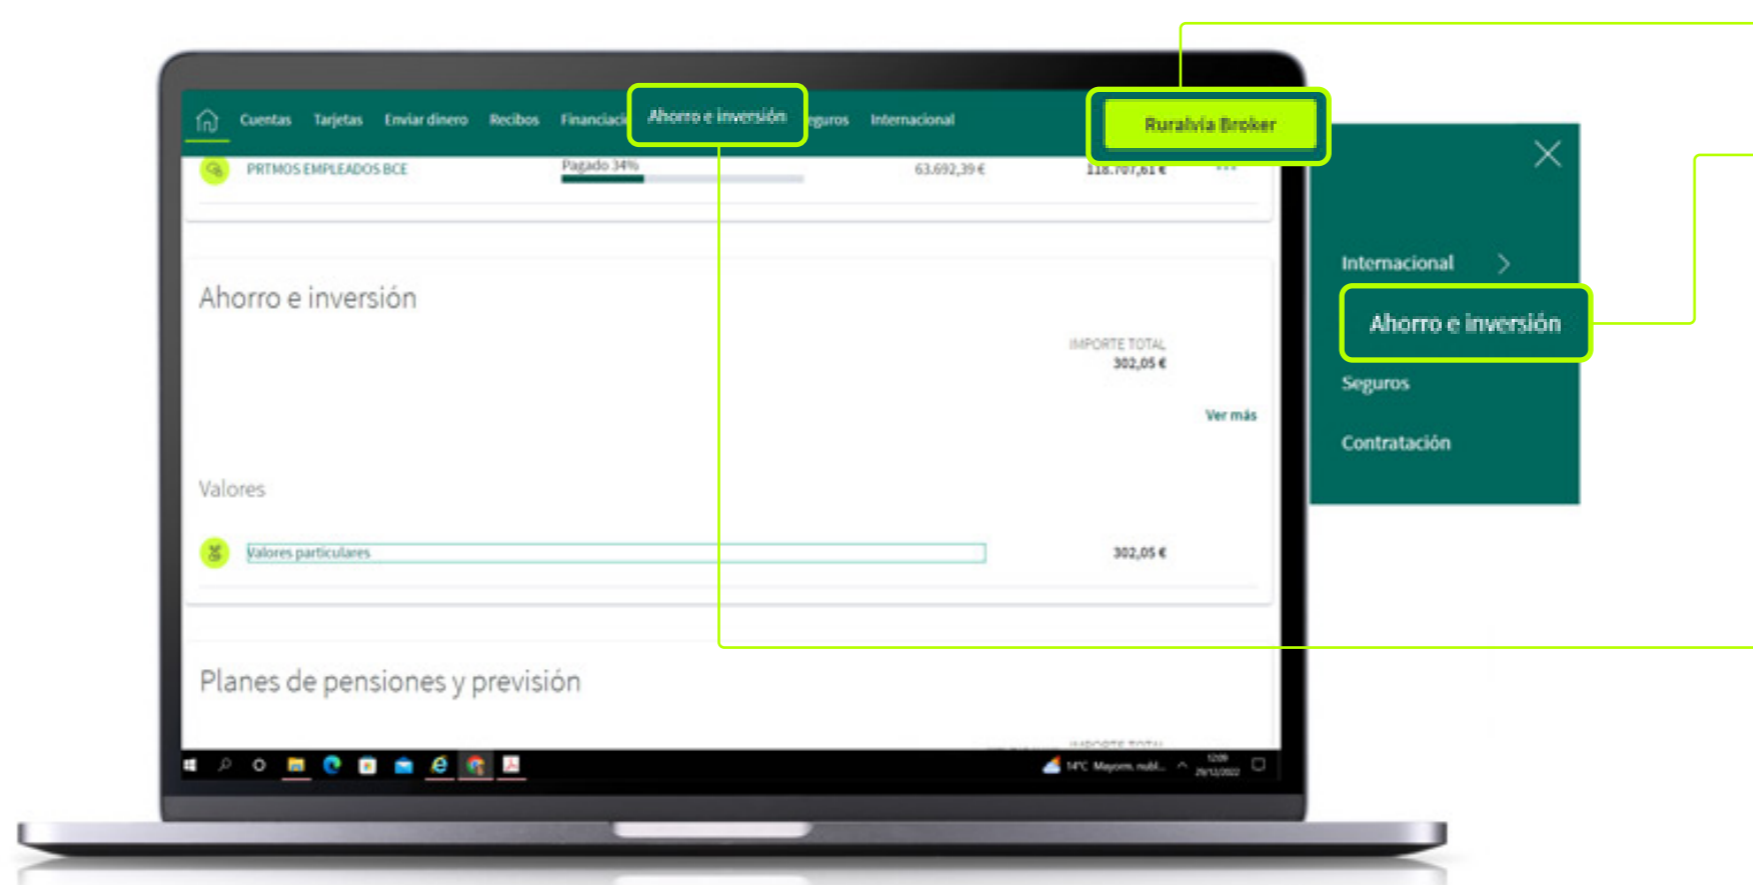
Cuentas Tarjetas Enviar dinero Recibos Financiaci Ahorro e inversión eguros Internacional

Ruralvía Broker

PRTMOS EMPLEADOS BCE Pagado 34% 63.692,39 € 118.707,61 €

Ahorro e inversión

IMPORTE TOTAL
302,05 €

Ver más

Valores

Valores particulares 302,05 €

Planes de pensiones y previsión

IMPORTE TOTAL

14ºC Mayorm. nubl.

Internacional

Ahorro e inversión

Seguros

Contratación